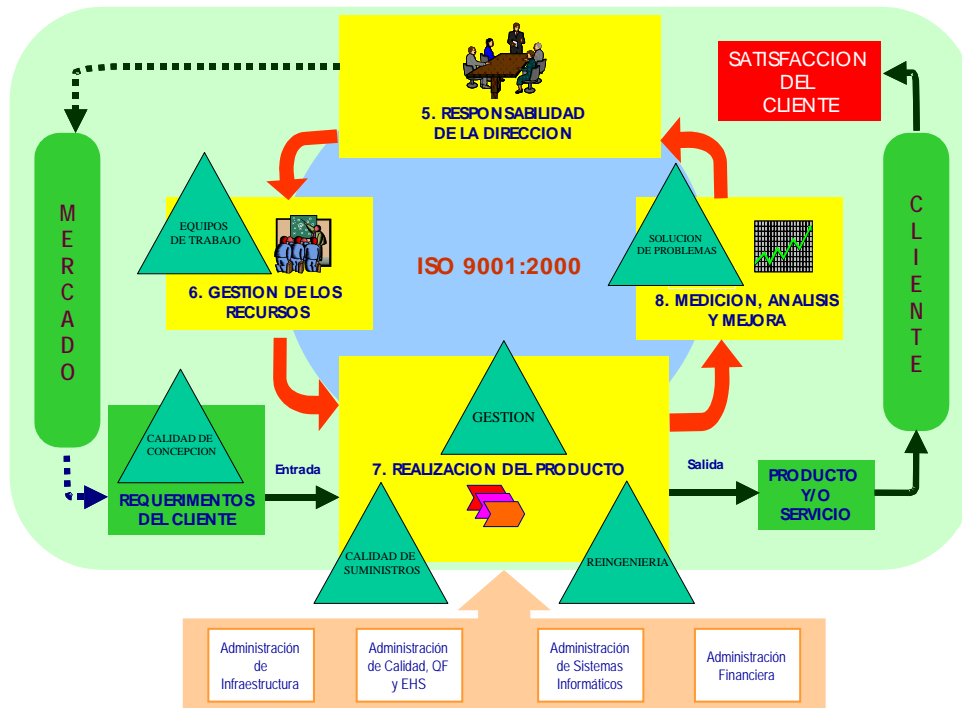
5. RESPONSABILIDAD DE LA DIRECCION

SATISFACCION DEL CLIENTE

M E R C A D O

EQUIPOS DE TRABAJO

6. GESTION DE LOS RECURSOS

ISO 9001:2000

SOLUCION DE PROBLEMAS

8. MEDICION, ANALISIS Y MEJORA

C L I E N T E

CALIDAD DE CONCEPCION

REQUERIMENTOS DEL CLIENTE

Entrada

GESTION

7. REALIZACION DEL PRODUCTO

Salida

PRODUCTO Y/O SERVICIO

CALIDAD DE SUMINISTROS

REINGENIERIA

Administración de Infraestructura

Administración de Calidad, QF y EHS

Administración de Sistemas Informáticos

Administración Financiera